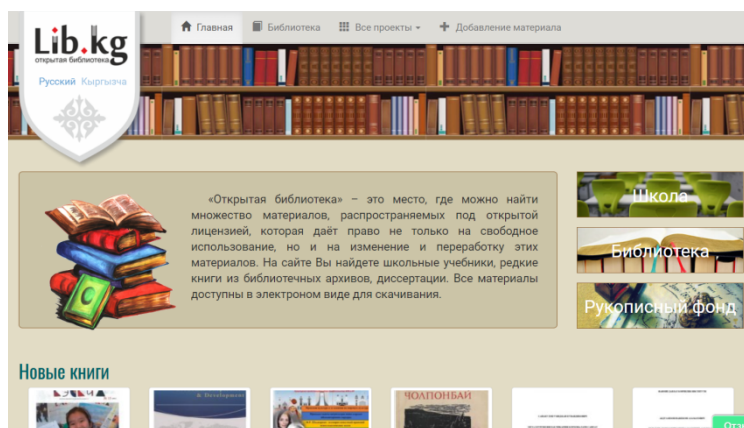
Lib.kg
открытая библиотека
Русский Кыргызча

Главная Библиотека Все проекты Добавление материала

«Открытая библиотека» – это место, где можно найти множество материалов, распространяемых под открытой лицензией, которая даёт право не только на свободное использование, но и на изменение и переработку этих материалов. На сайте Вы найдете школьные учебники, редкие книги из библиотечных архивов, диссертации. Все материалы доступны в электронном виде для скачивания.

Школа
Библиотека
Рукописный фонд

Новые книги

ЧОЛПОНБАЙ